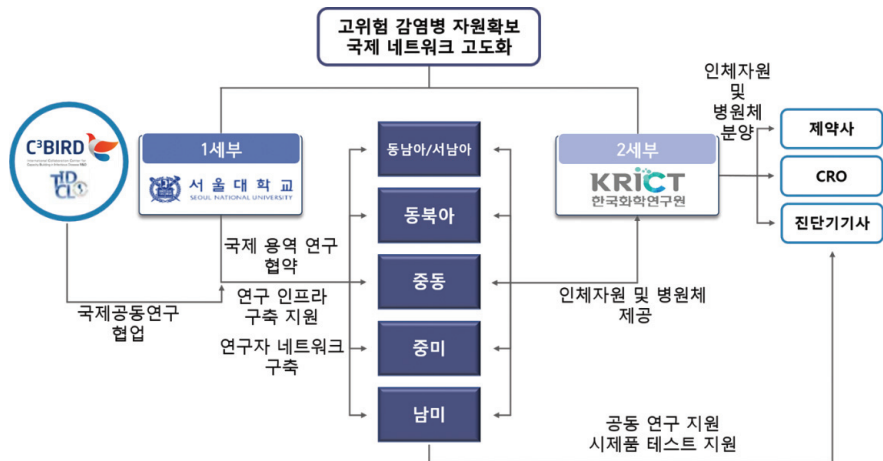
고위험 감염병 자원확보
국제 네트워크 고도화

C³BIRD
International Collaboration Center for Capacity Building in Infectious Disease R&D

TIDCLC

1세부
서울대학교
SEOUL NATIONAL UNIVERSITY

동남아/서남아
동북아
중동
중미
남미

2세부
KRICT
한국화학연구원

인체자원
및
병원체
분양

제약사
CRO
진단기기사

국제 용역 연구
협약

국제공동연구
협업

연구 인프라
구축 지원

연구자 네트워크
구축

인체자원 및 병원체
제공

공동 연구 지원
시제품 테스트 지원